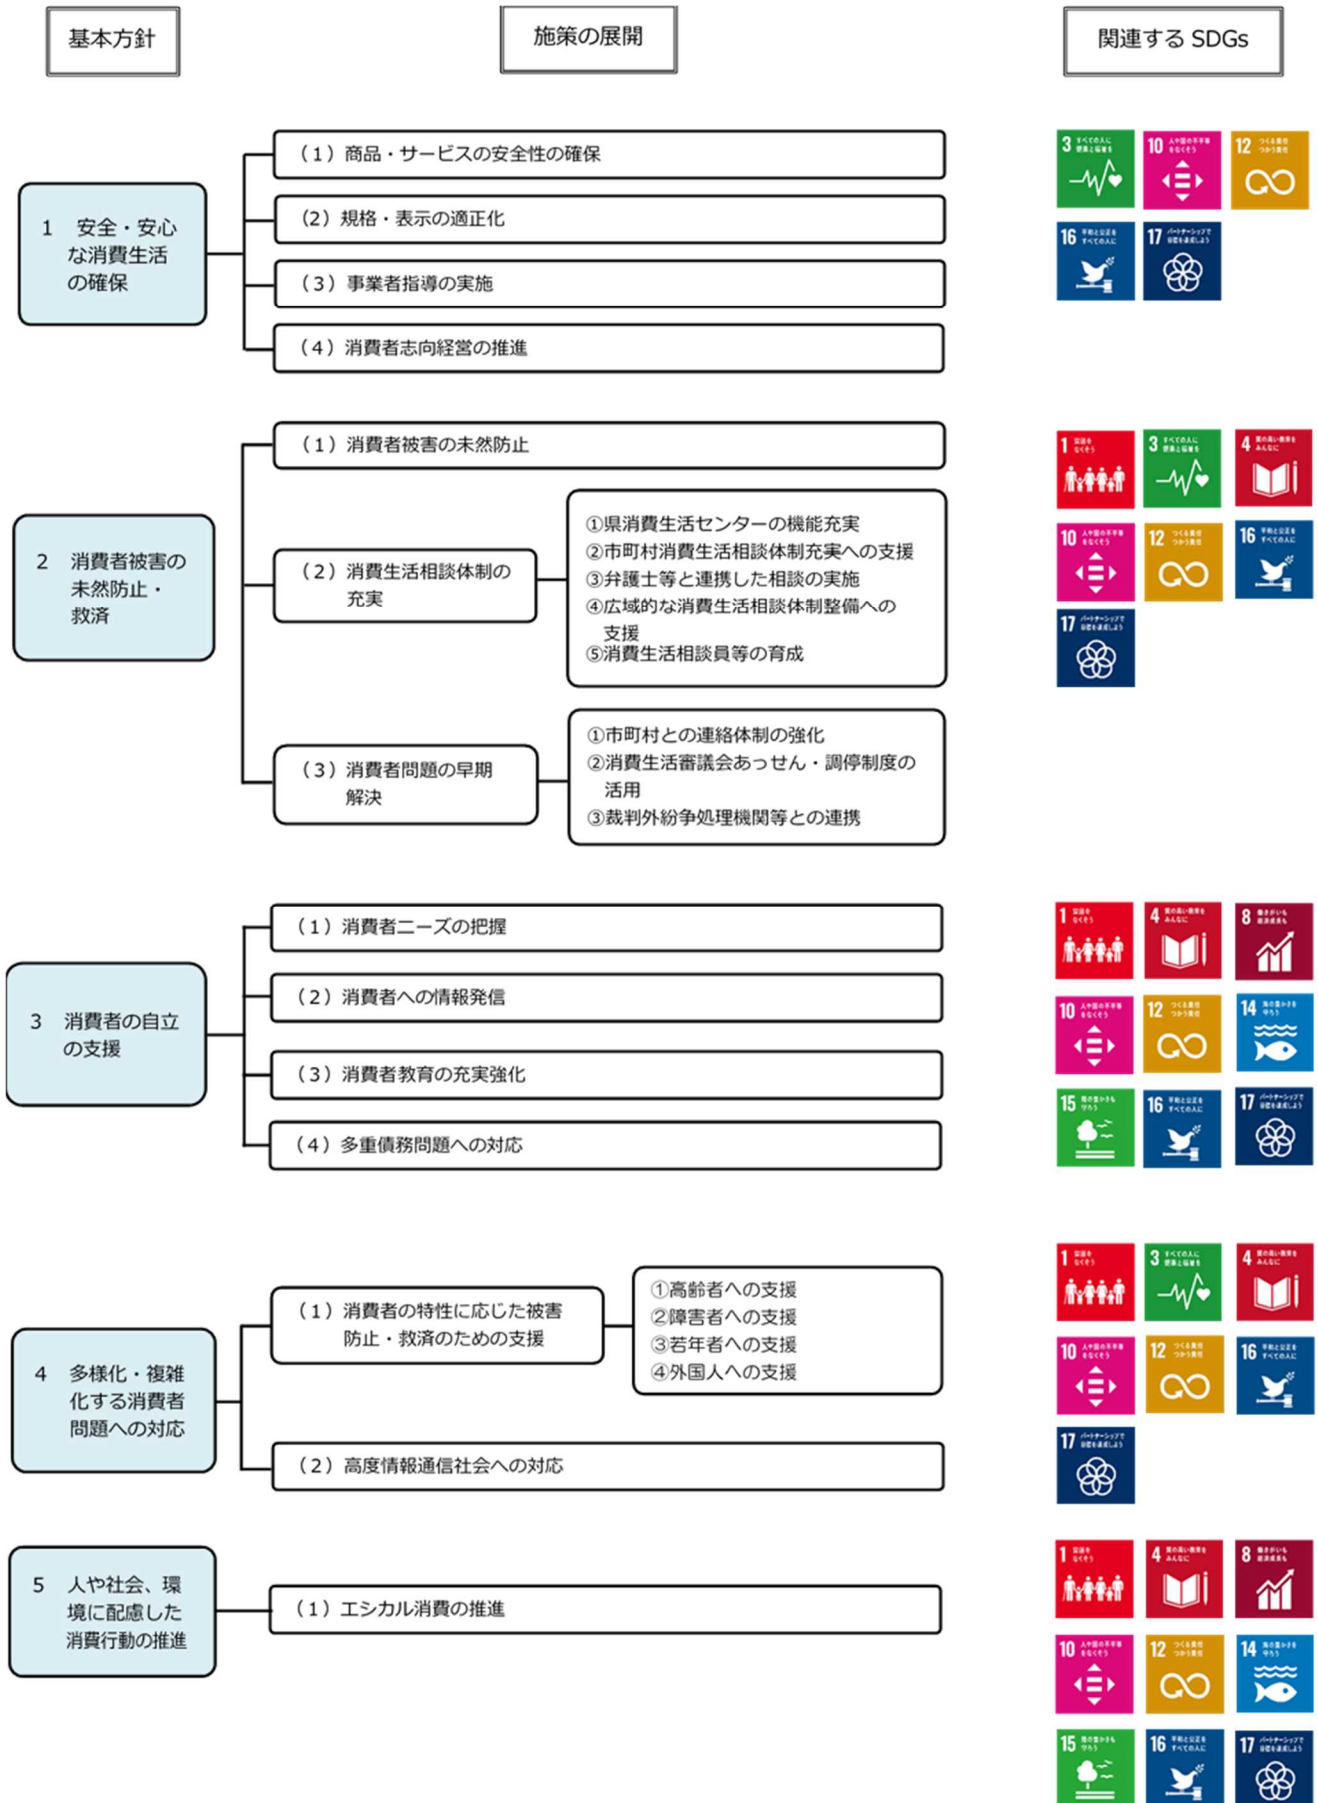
基本方針

施策の展開

関連する SDGs

1　安全・安心な消費生活の確保

（1）商品・サービスの安全性の確保

（2）規格・表示の適正化

（3）事業者指導の実施

（4）消費者志向経営の推進

3　16　17　10　12

2　消費者被害の未然防止・救済

（1）消費者被害の未然防止

（2）消費生活相談体制の充実

①県消費生活センターの機能充実
②市町村消費生活相談体制充実への支援
③弁護士等と連携した相談の実施
④広域的な消費生活相談体制整備への支援
⑤消費生活相談員等の育成

（3）消費者問題の早期解決

①市町村との連絡体制の強化
②消費生活審議会あっせん・調停制度の活用
③裁判外紛争処理機関等との連携

1　3　4　10　12　16　17

3　消費者の自立の支援

（1）消費者ニーズの把握

（2）消費者への情報発信

（3）消費者教育の充実強化

（4）多重債務問題への対応

1　4　8　10　12　14　15　16　17

4　多様化・複雑化する消費者問題への対応

（1）消費者の特性に応じた被害防止・救済のための支援

①高齢者への支援
②障害者への支援
③若年者への支援
④外国人への支援

（2）高度情報通信社会への対応

1　3　4　10　12　16　17

5　人や社会、環境に配慮した消費行動の推進

（1）エシカル消費の推進

1　4　8　10　12　14　15　16　17